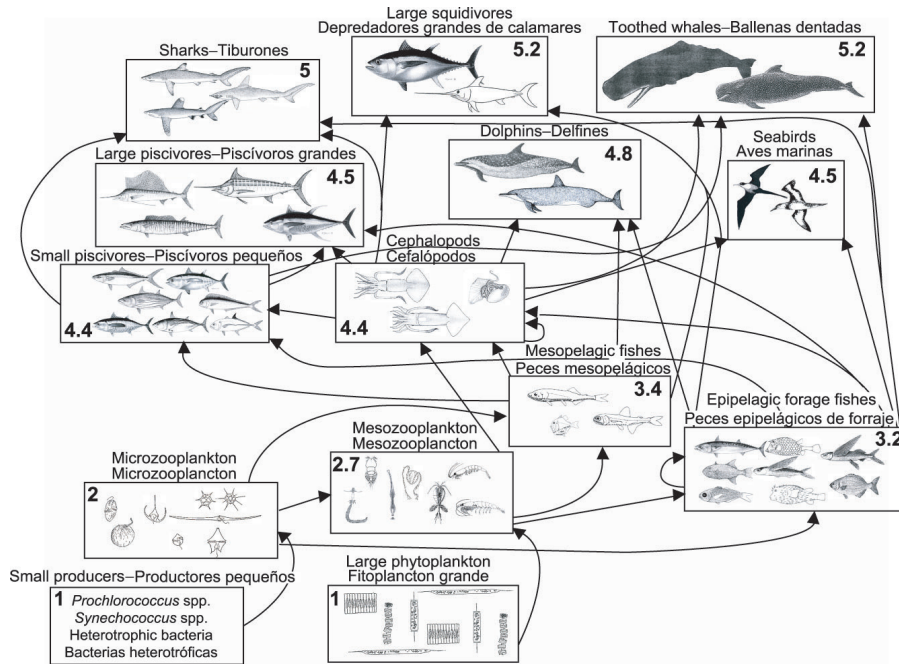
Large squidivores
Depredadores grandes de calamares
5.2

Toothed whales–Ballenas dentadas
5.2

Sharks–Tiburones
5

Dolphins–Delfines
4.8

Seabirds
Aves marinas
4.5

Large piscivores–Piscívoros grandes
4.5

Cephalopods
Cefalópodos
4.4

Small piscivores–Piscívoros pequeños
4.4

Mesopelagic fishes
Peces mesopelágicos
3.4

Epipelagic forage fishes
Peces epipelágicos de forraje
3.2

Mesozooplankton
Mesozooplancton
2.7

Microzooplankton
Microzooplancton
2

Small producers–Productores pequeños
1 *Prochlorococcus* spp.
*Synechococcus* spp.
Heterotrophic bacteria
Bacterias heterotróficas

Large phytoplankton
Fitoplancton grande
1